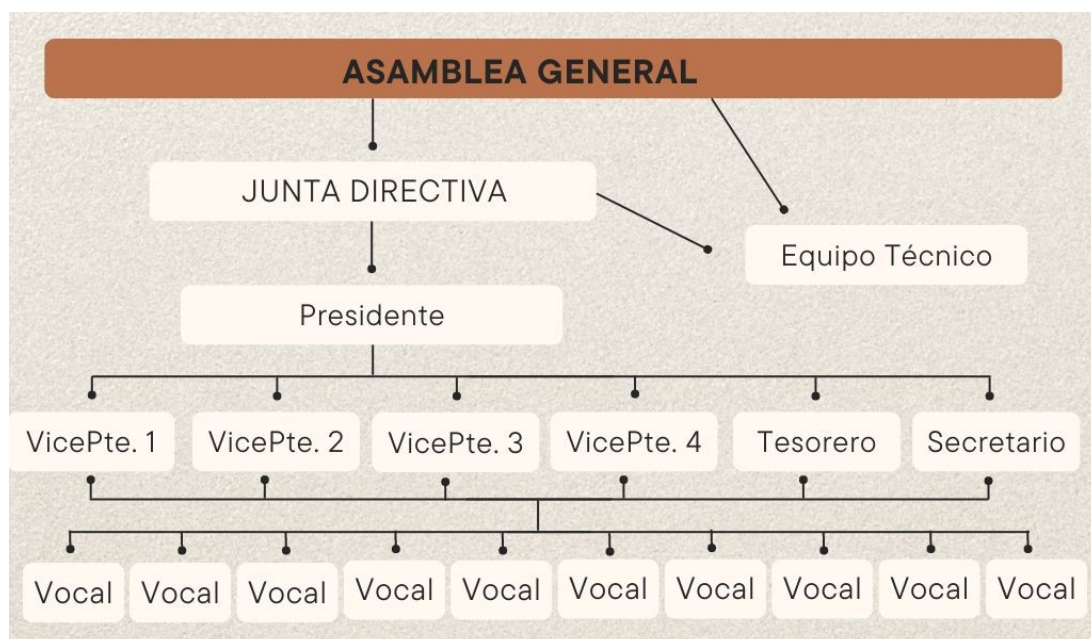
ASAMBLEA GENERAL

JUNTA DIRECTIVA

Equipo Técnico

Presidente

VicePte. 1

VicePte. 2

VicePte. 3

VicePte. 4

Tesorero

Secretario

Vocal

Vocal

Vocal

Vocal

Vocal

Vocal

Vocal

Vocal

Vocal

Vocal